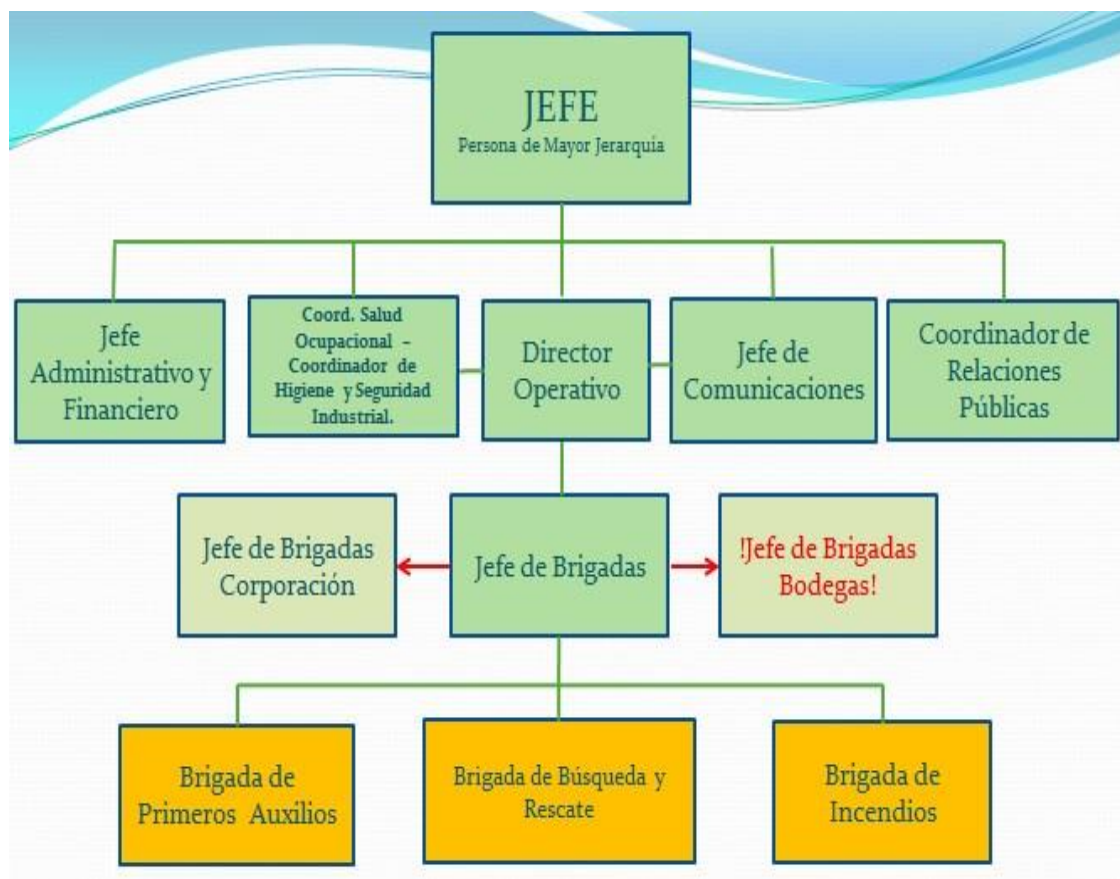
JEFE
Persona de Mayor Jerarquia

Jefe Administrativo y Financiero

Coord. Salud Ocupacional – Coordinador de Higiene y Seguridad Industrial.

Director Operativo

Jefe de Comunicaciones

Coordinador de Relaciones Públicas

Jefe de Brigadas Corporación

Jefe de Brigadas

!Jefe de Brigadas Bodegas!

Brigada de Primeros Auxilios

Brigada de Búsqueda y Rescate

Brigada de Incendios